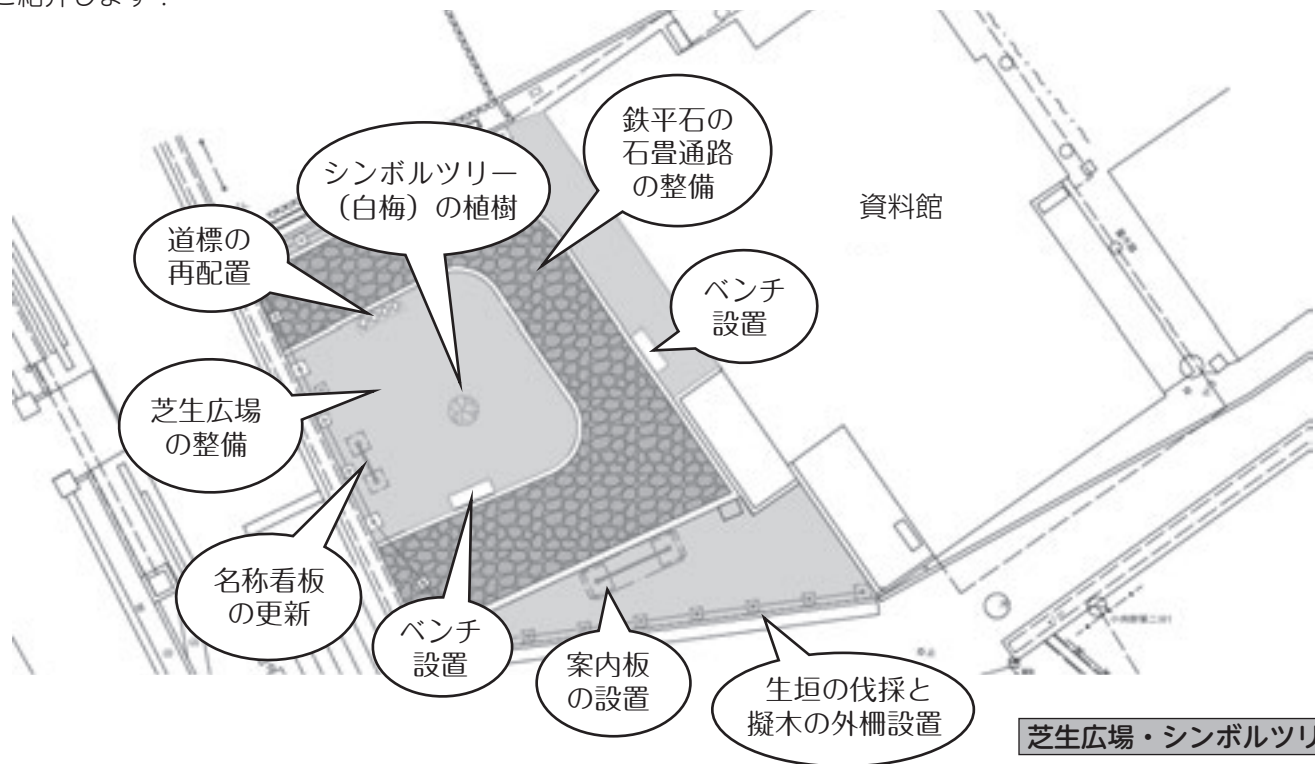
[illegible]介します！

シンボルツリー（白梅）の植樹

鉄平石の石畳通路の整備

資料館

道標の再配置

ベンチ設置

芝生広場の整備

名称看板の更新

ベンチ設置

案内板の設置

生垣の伐採と擬木の外柵設置

芝生広場・シンボルツリ